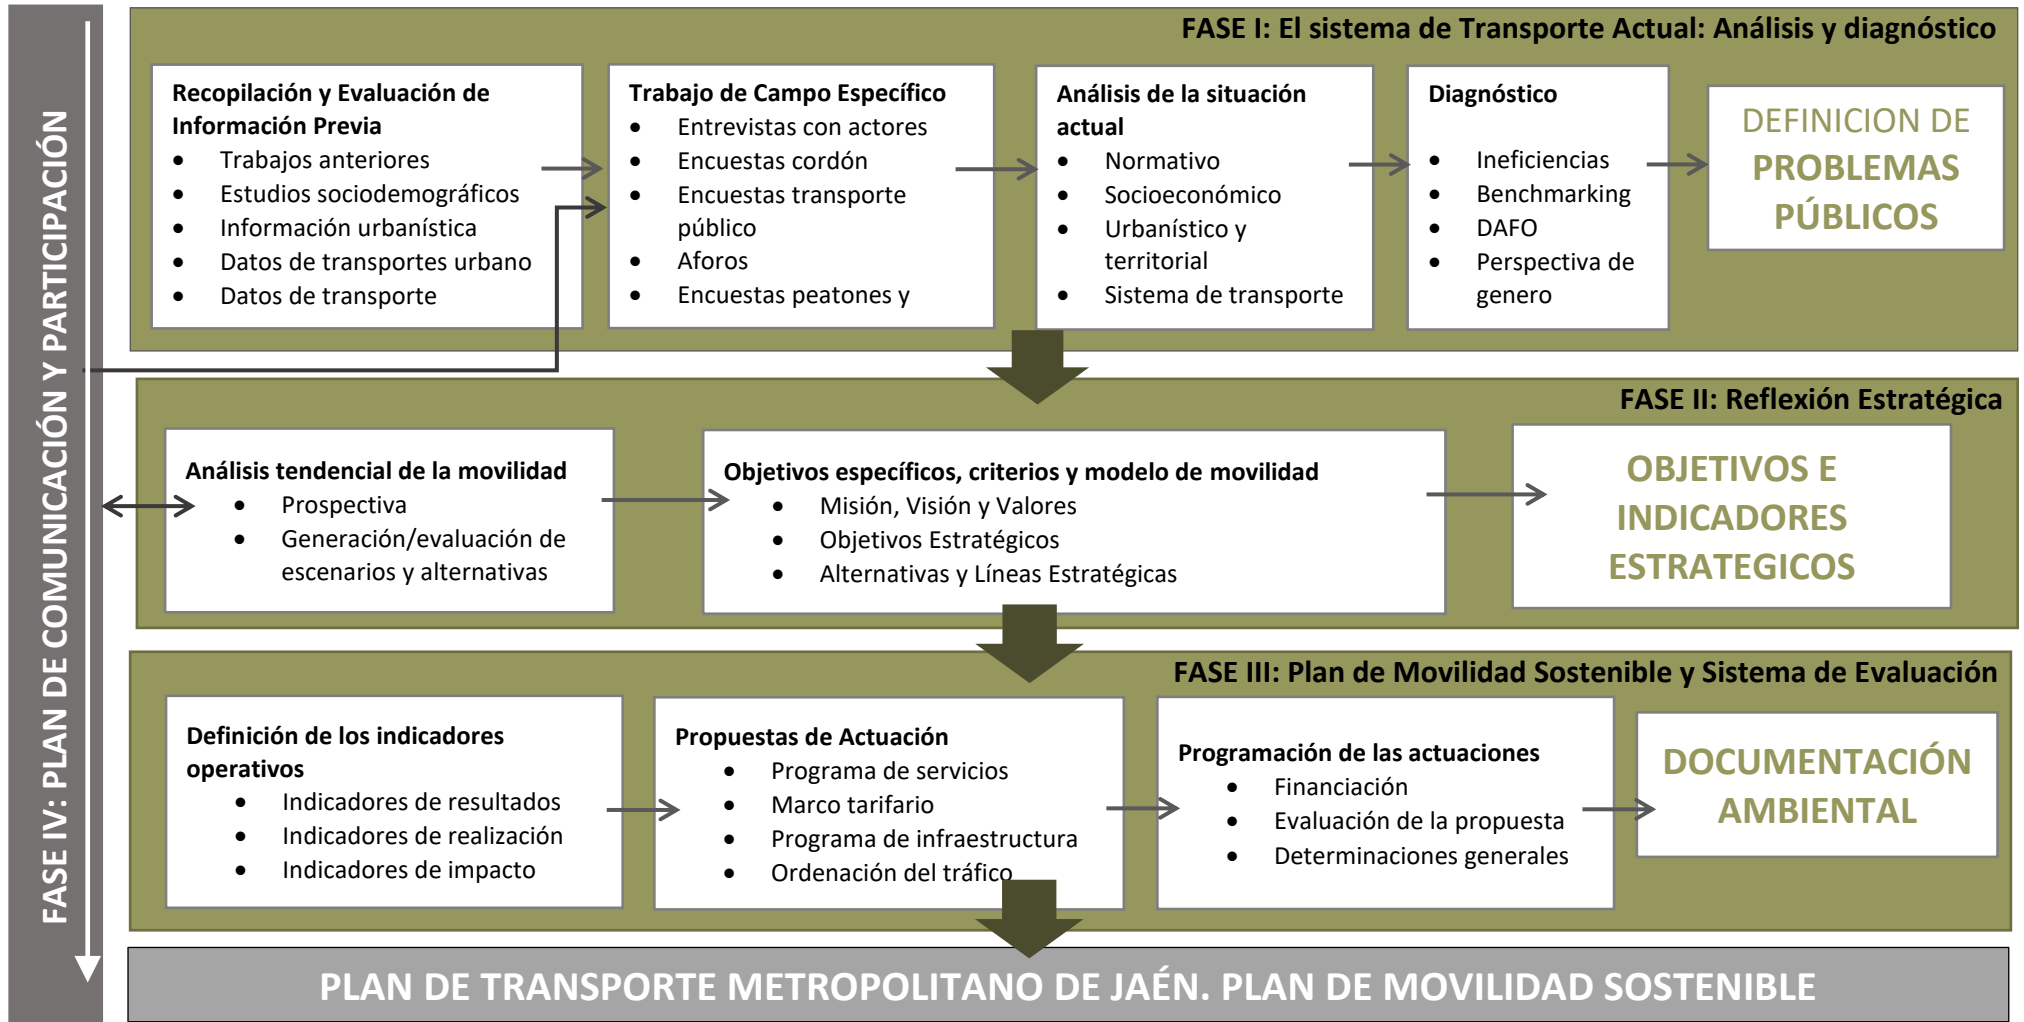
FASE IV: PLAN DE COMUNICACIÓN Y PARTICIPACIÓN

FASE I: El sistema de Transporte Actual: Análisis y diagnóstico

Recopilación y Evaluación de Información Previa
- Trabajos anteriores
- Estudios sociodemográficos
- Información urbanística
- Datos de transportes urbano
- Datos de transporte

Trabajo de Campo Específico
- Entrevistas con actores
- Encuestas cordón
- Encuestas transporte público
- Aforos
- Encuestas peatones y

Análisis de la situación actual
- Normativo
- Socioeconómico
- Urbanístico y territorial
- Sistema de transporte

Diagnóstico
- Ineficiencias
- Benchmarking
- DAFO
- Perspectiva de genero

DEFINICION DE PROBLEMAS PÚBLICOS

FASE II: Reflexión Estratégica

Análisis tendencial de la movilidad
- Prospectiva
- Generación/evaluación de escenarios y alternativas

Objetivos específicos, criterios y modelo de movilidad
- Misión, Visión y Valores
- Objetivos Estratégicos
- Alternativas y Líneas Estratégicas

OBJETIVOS E INDICADORES ESTRATEGICOS

FASE III: Plan de Movilidad Sostenible y Sistema de Evaluación

Definición de los indicadores operativos
- Indicadores de resultados
- Indicadores de realización
- Indicadores de impacto

Propuestas de Actuación
- Programa de servicios
- Marco tarifario
- Programa de infraestructura
- Ordenación del tráfico

Programación de las actuaciones
- Financiación
- Evaluación de la propuesta
- Determinaciones generales

DOCUMENTACIÓN AMBIENTAL

PLAN DE TRANSPORTE METROPOLITANO DE JAÉN. PLAN DE MOVILIDAD SOSTENIBLE